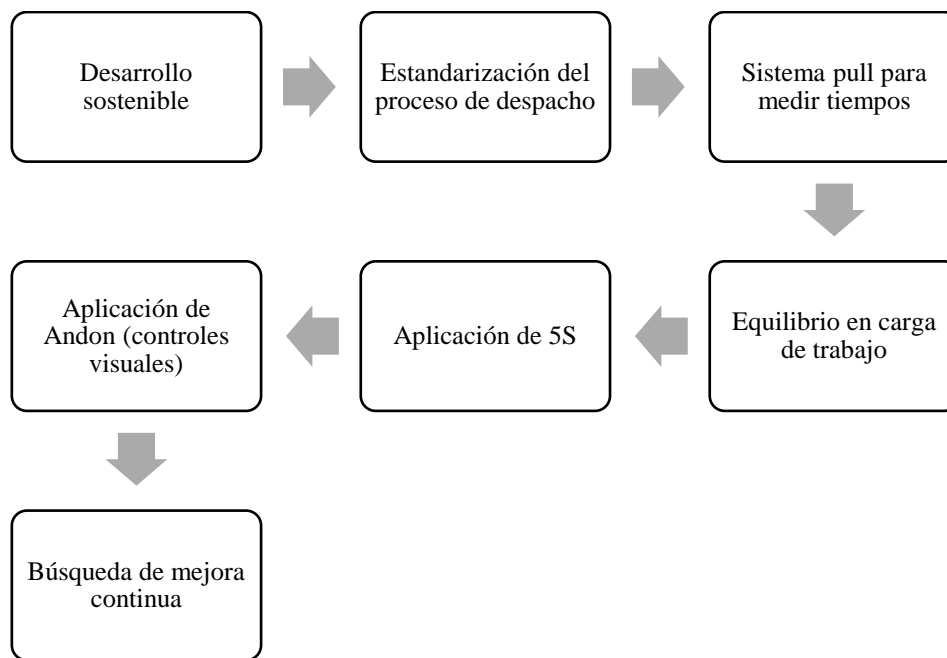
Desarrollo sostenible

Estandarización del proceso de despacho

Sistema pull para medir tiempos

Equilibrio en carga de trabajo

Aplicación de 5S

Aplicación de Andon (controles visuales)

Búsqueda de mejora continua